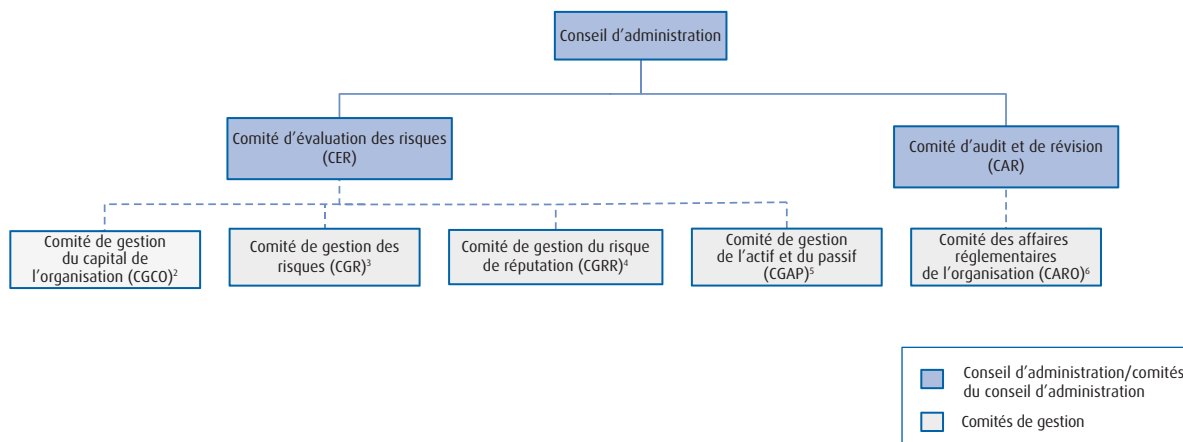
Conseil d'administration

Comité d'évaluation des risques (CER)

Comité d'audit et de révision (CAR)

Comité de gestion du capital de l'organisation (CGCO)$^{2}$

Comité de gestion des risques (CGR)$^{3}$

Comité de gestion du risque de réputation (CGRR)$^{4}$

Comité de gestion de l'actif et du passif (CGAP)$^{5}$

Comité des affaires réglementaires de l'organisation (CARO)$^{6}$

Conseil d'administration/comités du conseil d'administration

Comités de gestion